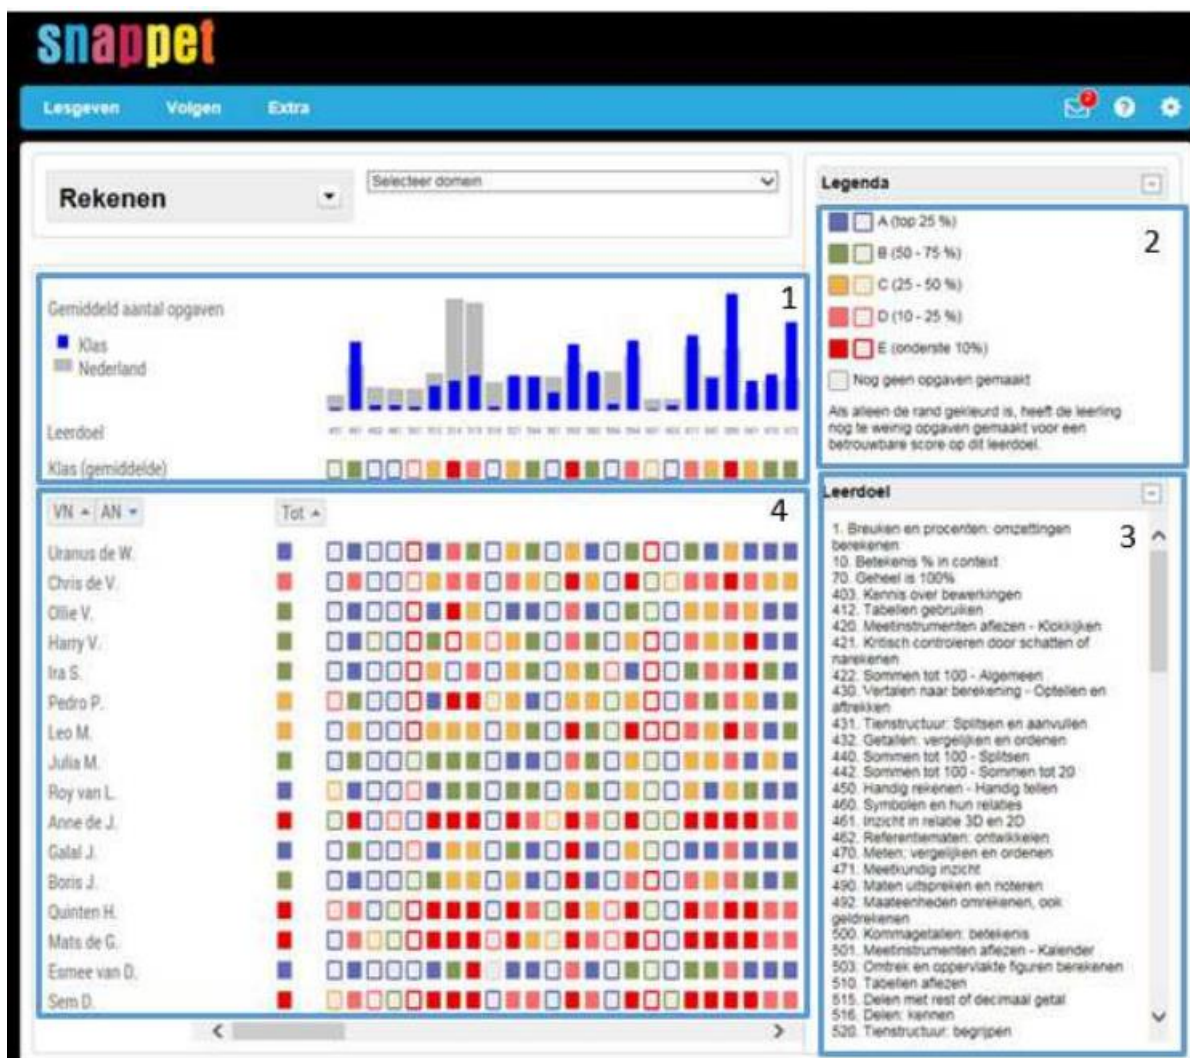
snappet

Lesgeven Volgen Extra

Rekenen

Selecteer domein

1

Gemiddeld aantal opgaven
Klas
Nederland

Leerdoel

Klas (gemiddelde)

4

VN AN Tot

Uranus de W.
Chris de V.
Ollie V.
Harry V.
Ira S.
Pedro P.
Leo M.
Julia M.
Roy van L.
Anne de J.
Galal J.
Boris J.
Quinten H.
Mats de G.
Esmee van D.
Sem D.

Legenda

2

A (top 25 %)
B (50 - 75 %)
C (25 - 50 %)
D (10 - 25 %)
E (onderste 10%)
Nog geen opgaven gemaakt

Als alleen de rand gekleurd is, heeft de leerling nog te weinig opgaven gemaakt voor een betrouwbare score op dit leerdoel.

Leerdoel

3

1. Breuken en procenten: omzettingen berekenen
10. Betekenis % in context
70. Geheel is 100%
403. Kennis over bewerkingen
412. Tabellen gebruiken
420. Meetinstrumenten aflezen - Klokkijken
421. Kritisch controleren door schatten of narekenen
422. Sommen tot 100 - Algemeen
430. Vertalen naar berekening - Optellen en aftrekken
431. Tienstructuur: Splitsen en aanvullen
432. Getallen: vergelijken en ordenen
440. Sommen tot 100 - Splitsen
442. Sommen tot 100 - Sommen tot 20
450. Handig rekenen - Handig tellen
460. Symbolen en hun relaties
461. Inzicht in relatie 3D en 2D
462. Referentematen: ontwikkelen
470. Meten: vergelijken en ordenen
471. Meetkundig inzicht
490. Maten uitspreken en noteren
492. Maateenheden omrekenen, ook geldrekenen
500. Kommagetallen: betekenis
501. Meetinstrumenten aflezen - Kalender
503. Omtrek en oppervlakte figuren berekenen
510. Tabellen aflezen
515. Delen met rest of decimaal getal
516. Delen: kennen
520. Tienstructuur: begrijpen